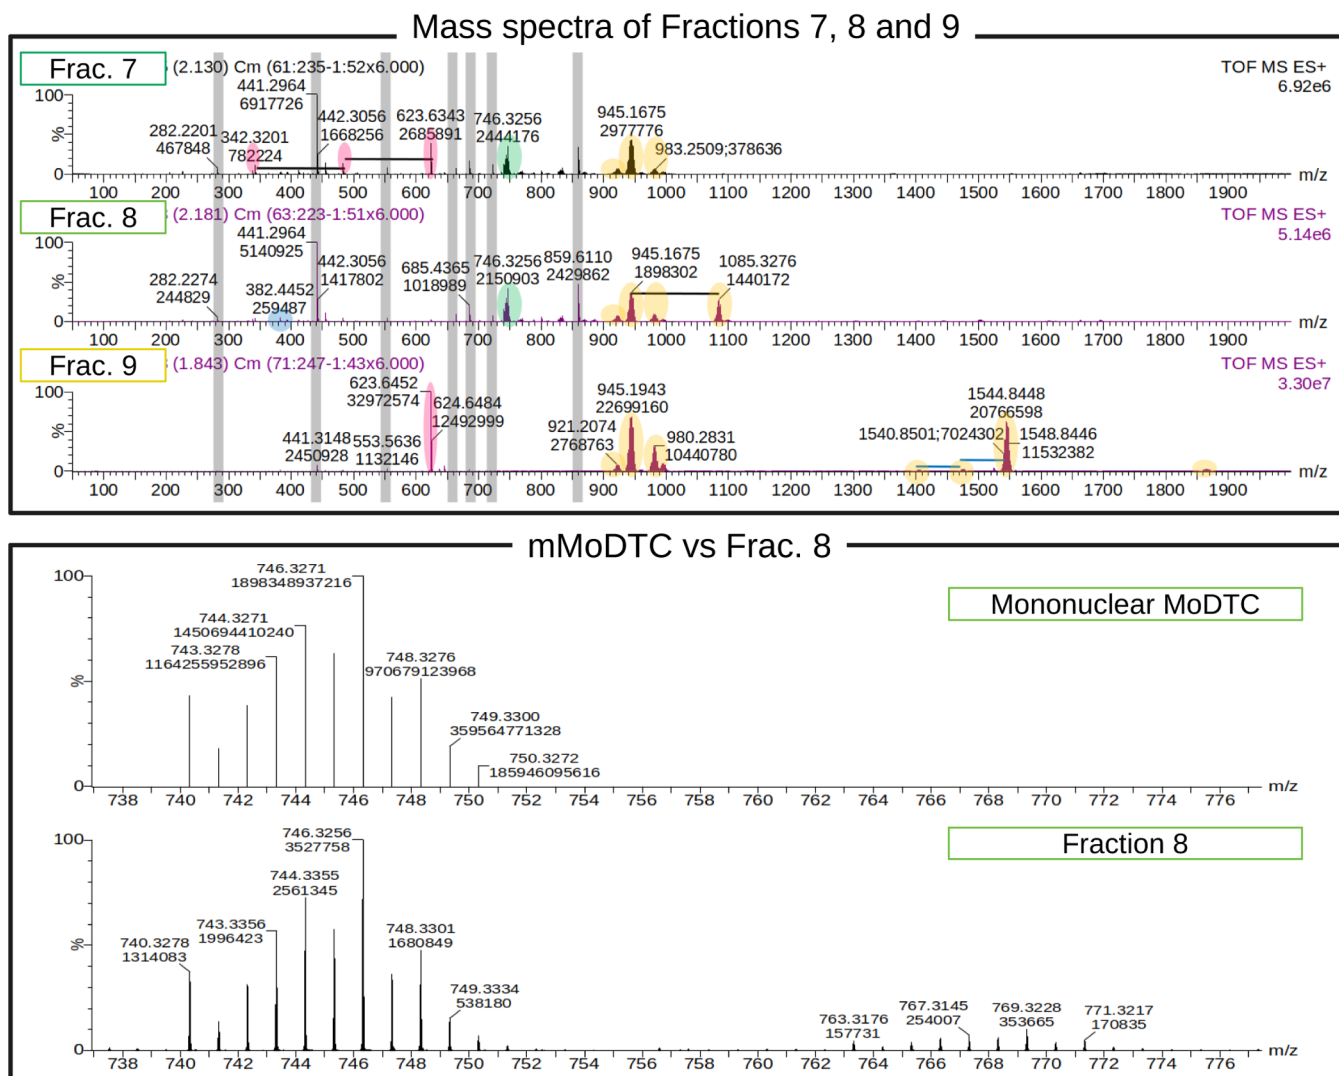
Mass spectra of Fractions 7, 8 and 9

Frac. 7
(2.130) Cm (61:235-1:52x6.000)
TOF MS ES+
6.92e6
100
%
0
441.2964
6917726
442.3056
1668256
623.6343
2685891
746.3256
2444176
945.1675
2977776
983.2509;378636
282.2201
467848
342.3201
782224
m/z
100 200 300 400 500 600 700 800 900 1000 1100 1200 1300 1400 1500 1600 1700 1800 1900

Frac. 8
(2.181) Cm (63:223-1:51x6.000)
TOF MS ES+
5.14e6
100
%
0
441.2964
5140925
442.3056
1417802
685.4365
1018989
746.3256
2150903
859.6110
2429862
945.1675
1898302
1085.3276
1440172
282.2274
244829
382.4452
259487
m/z
100 200 300 400 500 600 700 800 900 1000 1100 1200 1300 1400 1500 1600 1700 1800 1900

Frac. 9
(1.843) Cm (71:247-1:43x6.000)
TOF MS ES+
3.30e7
100
%
0
623.6452
32972574
624.6484
12492999
945.1943
22699160
921.2074
2768763
980.2831
10440780
441.3148
2450928
553.5636
1132146
1544.8448
20766598
1540.8501;7024302
1548.8446
11532382
m/z
100 200 300 400 500 600 700 800 900 1000 1100 1200 1300 1400 1500 1600 1700 1800 1900

mMoDTC vs Frac. 8

Mononuclear MoDTC
100
%
0
746.3271
1898348937216
744.3271
1450694410240
743.3278
1164255952896
748.3276
970679123968
749.3300
359564771328
750.3272
185946095616
m/z
738 740 742 744 746 748 750 752 754 756 758 760 762 764 766 768 770 772 774 776

Fraction 8
100
%
0
746.3256
3527758
744.3355
2561345
743.3356
1996423
740.3278
1314083
748.3301
1680849
749.3334
538180
763.3176
157731
767.3145
254007
769.3228
353665
771.3217
170835
m/z
738 740 742 744 746 748 750 752 754 756 758 760 762 764 766 768 770 772 774 776